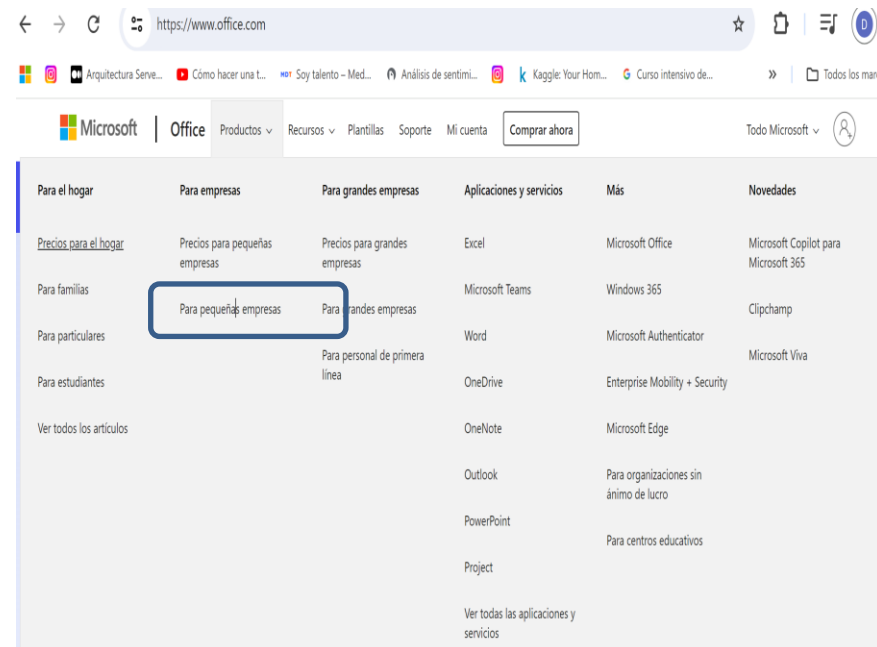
https://www.office.com

Arquitectura Serve... Cómo hacer una t... Soy talento – Med... Análisis de sentimi... Kaggle: Your Hom... Curso intensivo de... » Todos los mar

Microsoft | Office Productos Recursos Plantillas Soporte Mi cuenta Comprar ahora Todo Microsoft

Para el hogar

Precios para el hogar

Para familias

Para particulares

Para estudiantes

Ver todos los artículos

Para empresas

Precios para pequeñas empresas

Para pequeñas empresas

Para grandes empresas

Precios para grandes empresas

Para grandes empresas

Para personal de primera línea

Aplicaciones y servicios

Excel

Microsoft Teams

Word

OneDrive

OneNote

Outlook

PowerPoint

Project

Ver todas las aplicaciones y servicios

Más

Microsoft Office

Windows 365

Microsoft Authenticator

Enterprise Mobility + Security

Microsoft Edge

Para organizaciones sin ánimo de lucro

Para centros educativos

Novedades

Microsoft Copilot para Microsoft 365

Clipchamp

Microsoft Viva